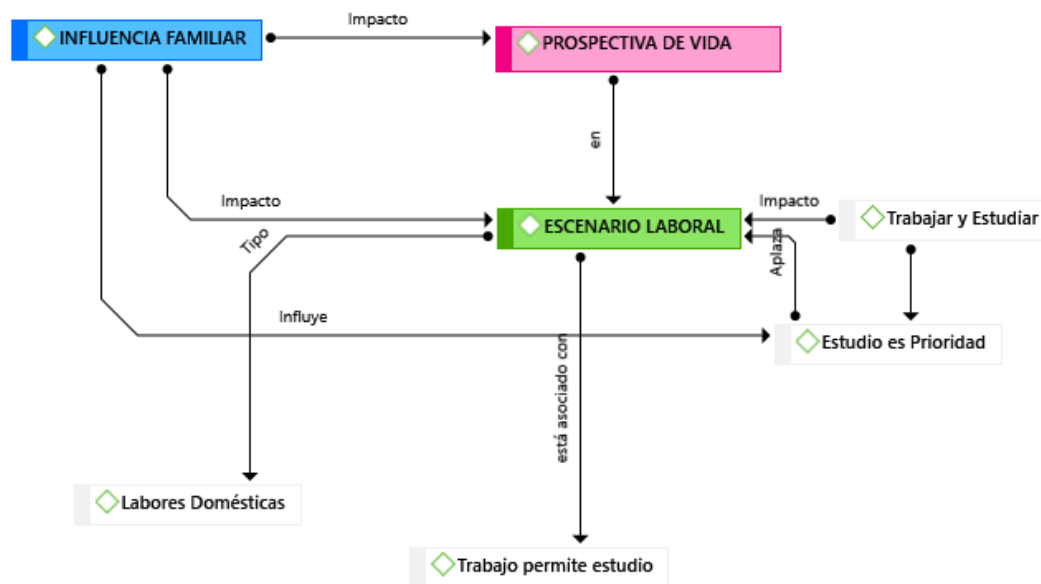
INFLUENCIA FAMILIAR
Impacto
PROSPECTIVA DE VIDA
en
Impacto
ESCENARIO LABORAL
Impacto
Trabajar y Estudiar
Tipo
Aplaza
Influye
Estudio es Prioridad
está asociado con
Labores Domésticas
Trabajo permite estudio